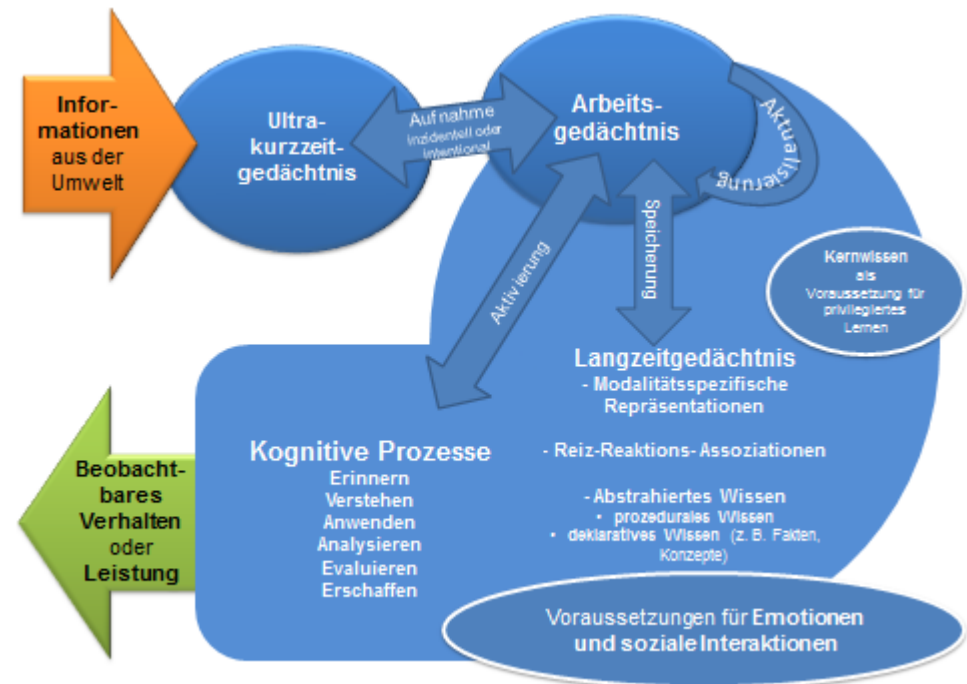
Informationen aus der Umwelt

Ultrakurzzeitgedächtnis

Aufnahme
inzidentell oder intentional

Arbeitsgedächtnis

Aktualisierung

Speicherung

Aktivierung

Kernwissen als Voraussetzung für privilegiertes Lernen

Langzeitgedächtnis
- Modalitätsspezifische Repräsentationen

- Reiz-Reaktions- Assoziationen

- Abstrahiertes Wissen
• prozedurales Wissen
• deklaratives Wissen (z. B. Fakten, Konzepte)

Kognitive Prozesse
Erinnern
Verstehen
Anwenden
Analysieren
Evaluieren
Erschaffen

Beobachtbares Verhalten oder Leistung

Voraussetzungen für Emotionen und soziale Interaktionen